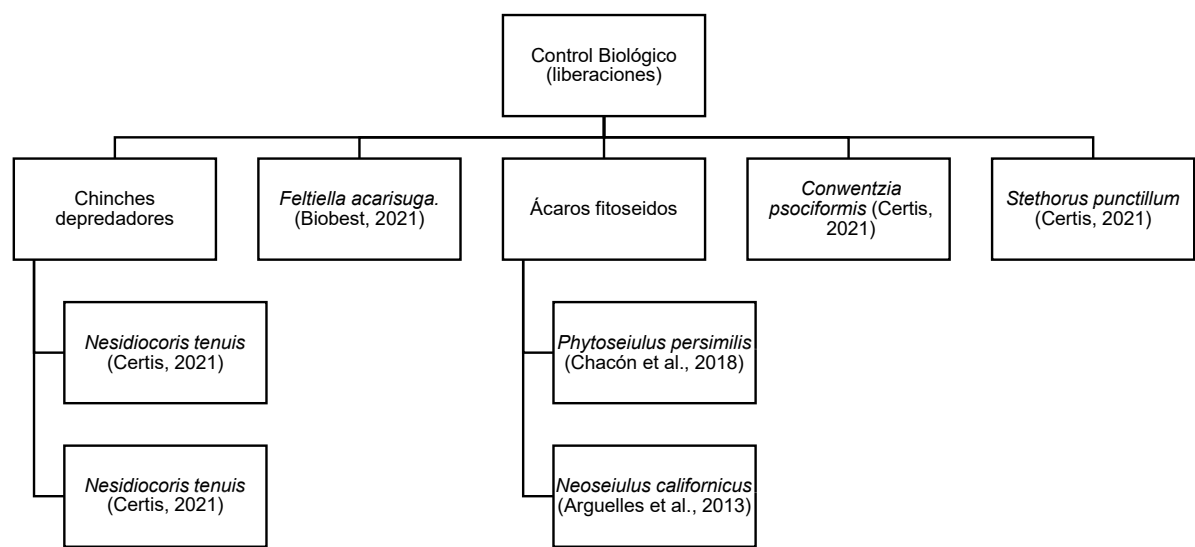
Control Biológico (liberaciones)

Chinches depredadores

Feltiella acarisuga. (Biobest, 2021)

Ácaros fitoseidos

Conwentzia psociformis (Certis, 2021)

Stethorus punctillum (Certis, 2021)

Nesidiocoris tenuis (Certis, 2021)

Nesidiocoris tenuis (Certis, 2021)

Phytoseiulus persimilis (Chacón et al., 2018)

Neoseiulus californicus (Arguelles et al., 2013)